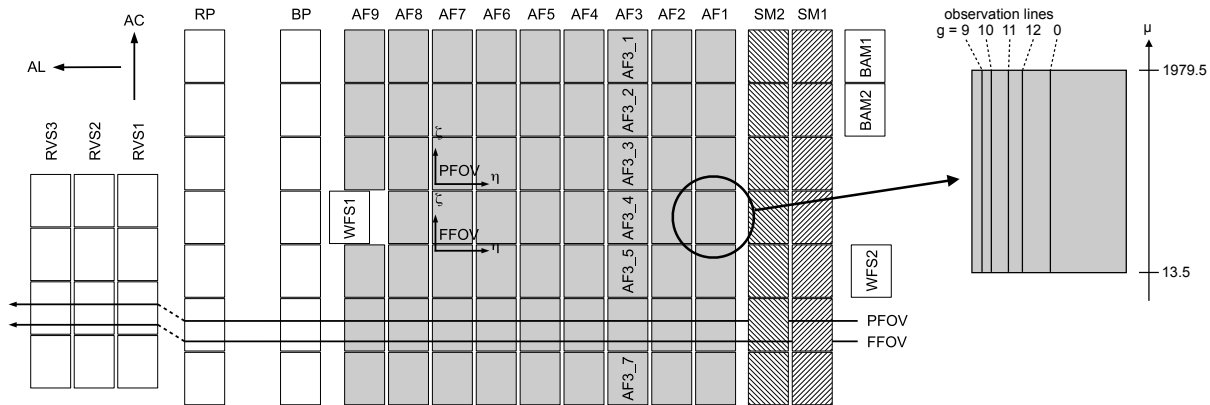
AC
AL
RVS3 RVS2 RVS1
RP
BP
AF9 AF8 AF7 AF6 AF5 AF4 AF3 AF2 AF1 SM2 SM1
AF3_1
AF3_2
AF3_3
AF3_4
AF3_5
AF3_7
BAM1
BAM2
WFS1
WFS2
ζ
PFOV η
ζ
FFOV η
PFOV
FFOV
observation lines
g = 9 10 11 12 0
μ
1979.5
13.5